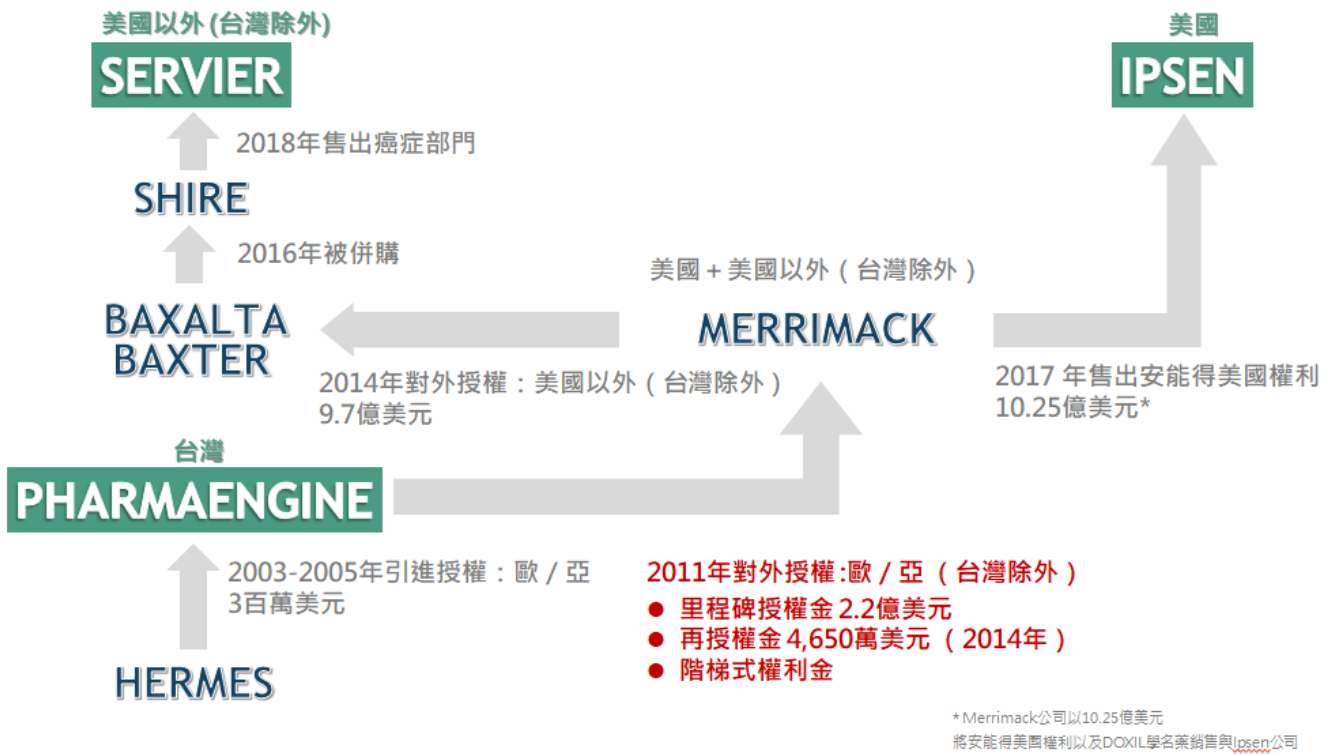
美國以外 (台灣除外)

SERVIER

2018年售出癌症部門

SHIRE

2016年被併購

美國

IPSEN

美國 + 美國以外（台灣除外）

BAXALTA
BAXTER

MERRIMACK

2014年對外授權：美國以外（台灣除外）
9.7億美元

2017 年售出安能得美國權利
10.25億美元*

台灣

PHARMAENGINE

2003-2005年引進授權：歐 / 亞
3百萬美元

HERMES

2011年對外授權 :歐 / 亞 （台灣除外）
● 里程碑授權金 2.2億美元
● 再授權金 4,650萬美元 （2014年）
● 階梯式權利金

* Merrimack公司以10.25億美元
將安能得美國權利以及DOXIL學名藥銷售與Ipsen公司